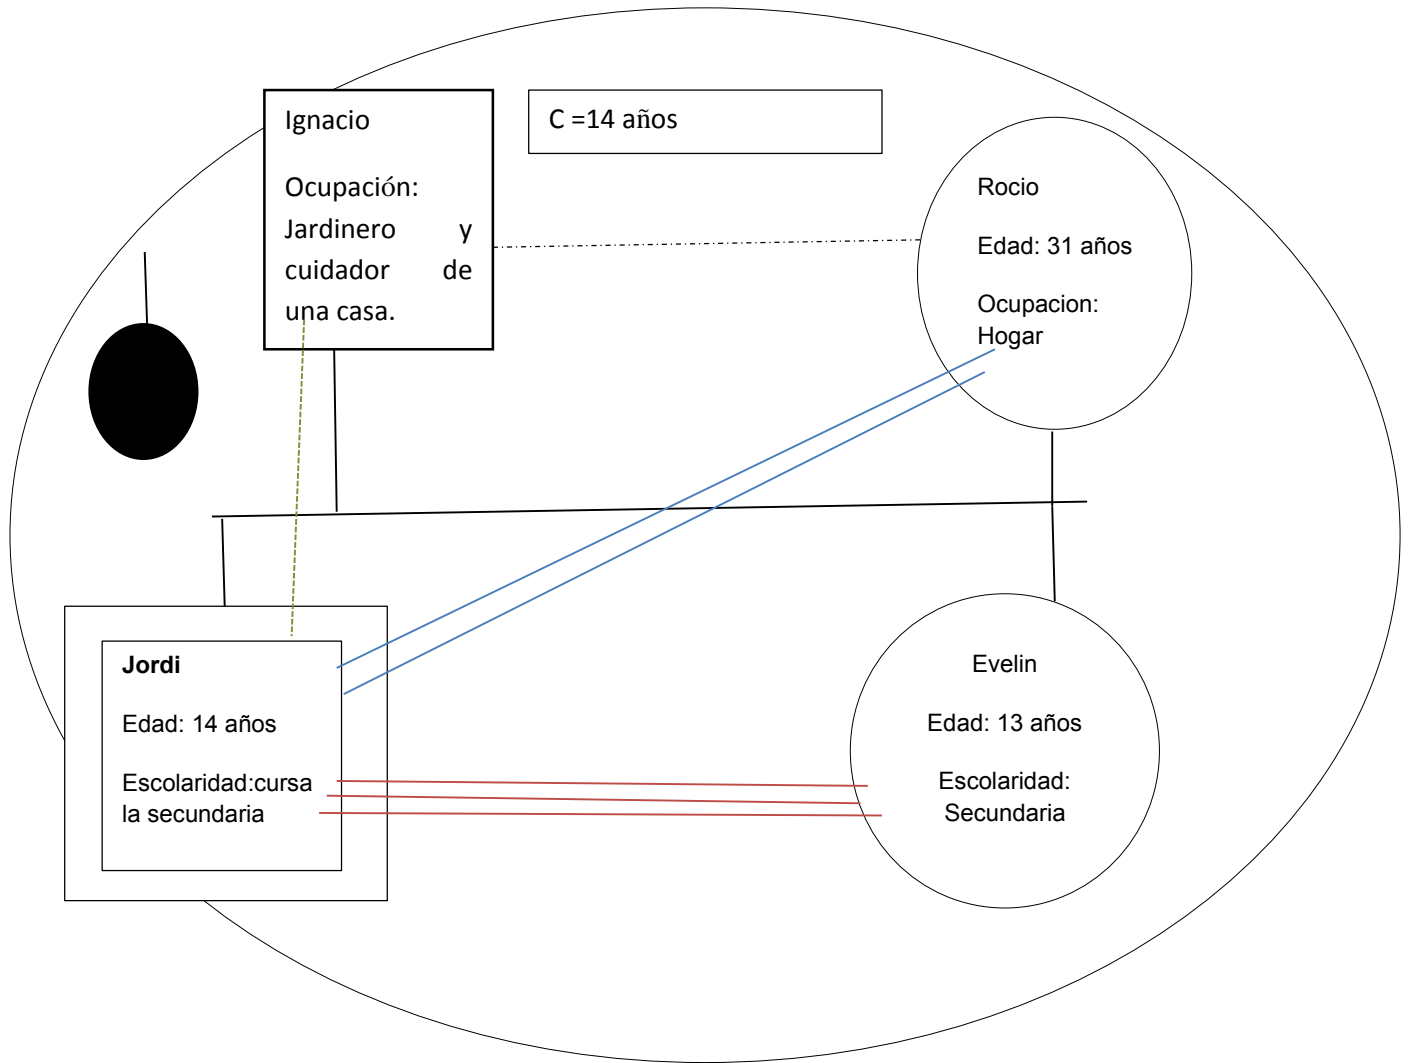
Ignacio

Ocupación: Jardinero y cuidador de una casa.

C =14 años

Rocio

Edad: 31 años

Ocupacion: Hogar

**Jordi**

Edad: 14 años

Escolaridad:cursa la secundaria

Evelin

Edad: 13 años

Escolaridad: Secundaria